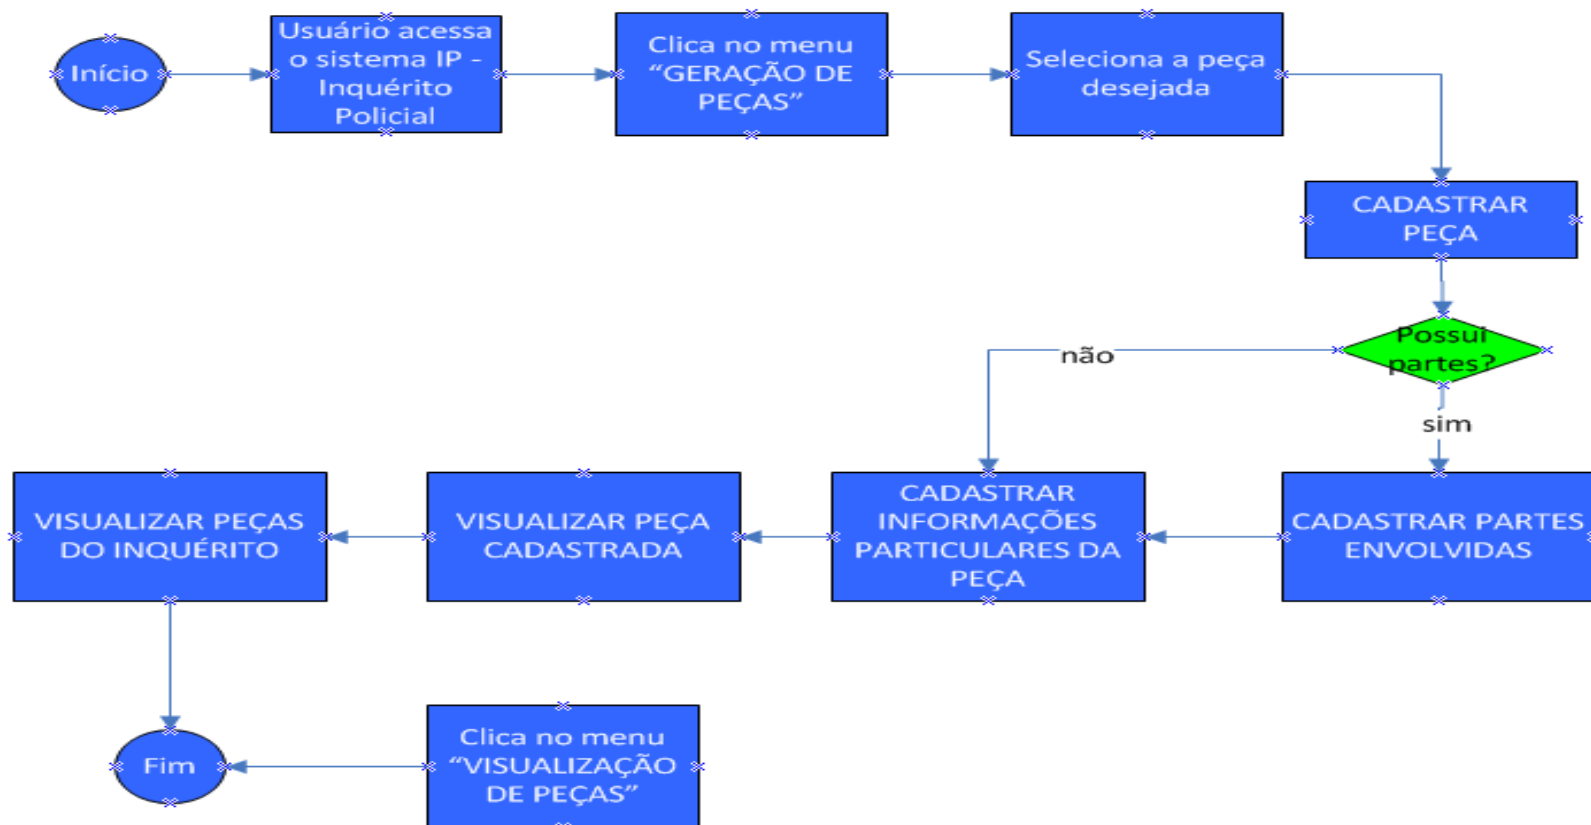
Início

Usuário acessa o sistema IP - Inquérito Policial

Clica no menu “GERAÇÃO DE PEÇAS”

Seleciona a peça desejada

CADASTRAR PEÇA

Possui partes?

não

sim

CADASTRAR PARTES ENVOLVIDAS

CADASTRAR INFORMAÇÕES PARTICULARES DA PEÇA

VISUALIZAR PEÇA CADASTRADA

VISUALIZAR PEÇAS DO INQUÉRITO

Fim

Clica no menu “VISUALIZAÇÃO DE PEÇAS”